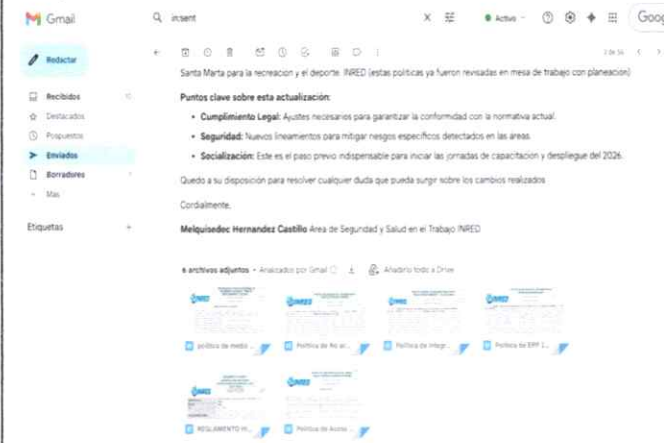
Gmail

in:sent

Activo

Goog

Redactar

Recibidos

Destacados

Pospuestos

Enviados

Borradores

Más

Etiquetas

+

2 de 56

Santa Marta para la recreación y el deporte. INRED (estas políticas ya fueron revisadas en mesa de trabajo con planeación)

Puntos clave sobre esta actualización:

• Cumplimiento Legal: Ajustes necesarios para garantizar la conformidad con la normativa actual.

• Seguridad: Nuevos lineamientos para mitigar riesgos específicos detectados en las áreas.

• Socialización: Este es el paso previo indispensable para iniciar las jornadas de capacitación y despliegue del 2026.

Quedo a su disposición para resolver cualquier duda que pueda surgir sobre los cambios realizados.

Cordialmente,

Melquisedec Hernandez Castillo Area de Seguridad y Salud en el Trabajo INRED

6 archivos adjuntos • Analizados por Gmail

Añadir todo a Drive

INRED

INRED

INRED

INRED

politica de medio ...

Politica de No al...

Politica de Integr...

Politica de EPP 1...

INRED

INRED

REGLAMENTO HI...

Politica de Acoso ...